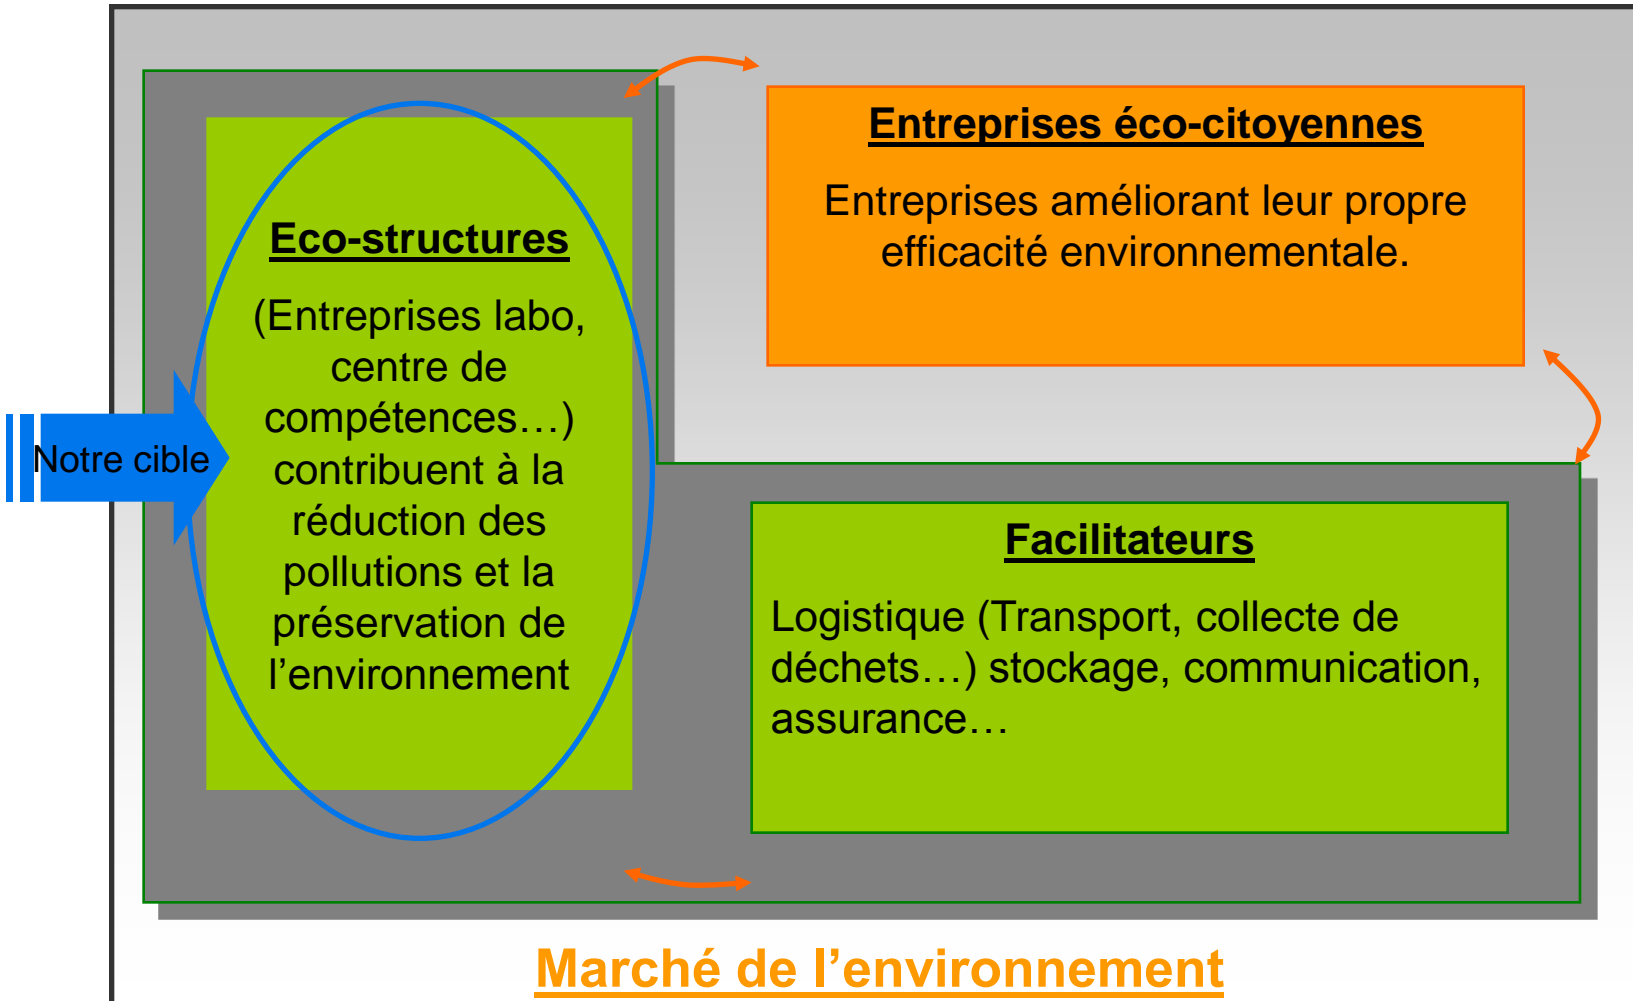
Entreprises éco-citoyennes

Entreprises améliorant leur propre efficacité environnementale.

Eco-structures

(Entreprises labo, centre de compétences…) contribuent à la réduction des pollutions et la préservation de l'environnement

Notre cible

Facilitateurs

Logistique (Transport, collecte de déchets…) stockage, communication, assurance…

Marché de l'environnement